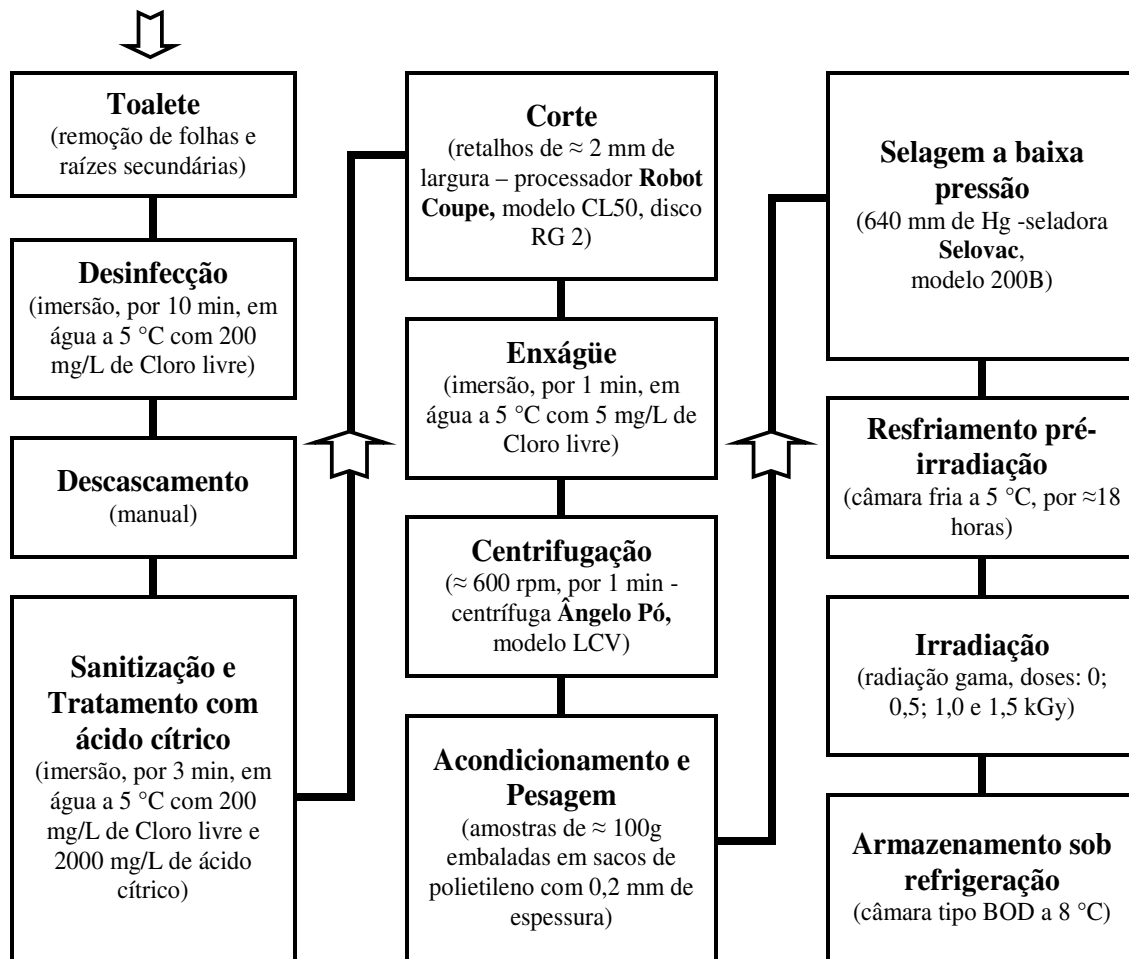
Toalete
(remoção de folhas e raízes secundárias)

Desinfecção
(imersão, por 10 min, em água a 5 °C com 200 mg/L de Cloro livre)

Descascamento
(manual)

Sanitização e Tratamento com ácido cítrico
(imersão, por 3 min, em água a 5 °C com 200 mg/L de Cloro livre e 2000 mg/L de ácido cítrico)

Corte
(retalhos de ≈ 2 mm de largura – processador Robot Coupe, modelo CL50, disco RG 2)

Enxágüe
(imersão, por 1 min, em água a 5 °C com 5 mg/L de Cloro livre)

Centrifugação
(≈ 600 rpm, por 1 min - centrífuga Ângelo Pó, modelo LCV)

Acondicionamento e Pesagem
(amostras de ≈ 100g embaladas em sacos de polietileno com 0,2 mm de espessura)

Selagem a baixa pressão
(640 mm de Hg -seladora Selovac, modelo 200B)

Resfriamento pré-irradiação
(câmara fria a 5 °C, por ≈18 horas)

Irradiação
(radiação gama, doses: 0; 0,5; 1,0 e 1,5 kGy)

Armazenamento sob refrigeração
(câmara tipo BOD a 8 °C)